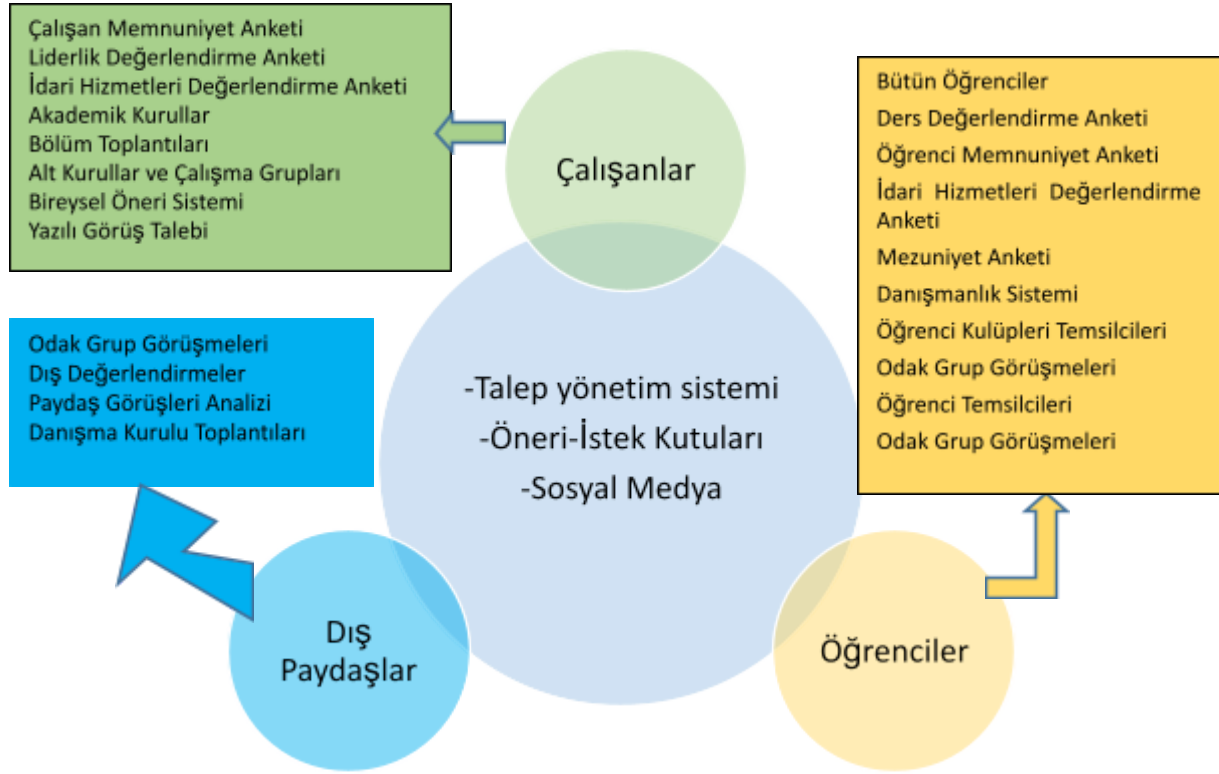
Çalışan Memnuniyet Anketi
Liderlik Değerlendirme Anketi
İdari Hizmetleri Değerlendirme Anketi
Akademik Kurullar
Bölüm Toplantıları
Alt Kurullar ve Çalışma Grupları
Bireysel Öneri Sistemi
Yazılı Görüş Talebi

Çalışanlar

Bütün Öğrenciler
Ders Değerlendirme Anketi
Öğrenci Memnuniyet Anketi
İdari Hizmetleri Değerlendirme Anketi
Mezuniyet Anketi
Danışmanlık Sistemi
Öğrenci Kulüpleri Temsilcileri
Odak Grup Görüşmeleri
Öğrenci Temsilcileri
Odak Grup Görüşmeleri

Odak Grup Görüşmeleri
Dış Değerlendirmeler
Paydaş Görüşleri Analizi
Danışma Kurulu Toplantıları

-Talep yönetim sistemi
-Öneri-İstek Kutuları
-Sosyal Medya

Dış Paydaşlar

Öğrenciler